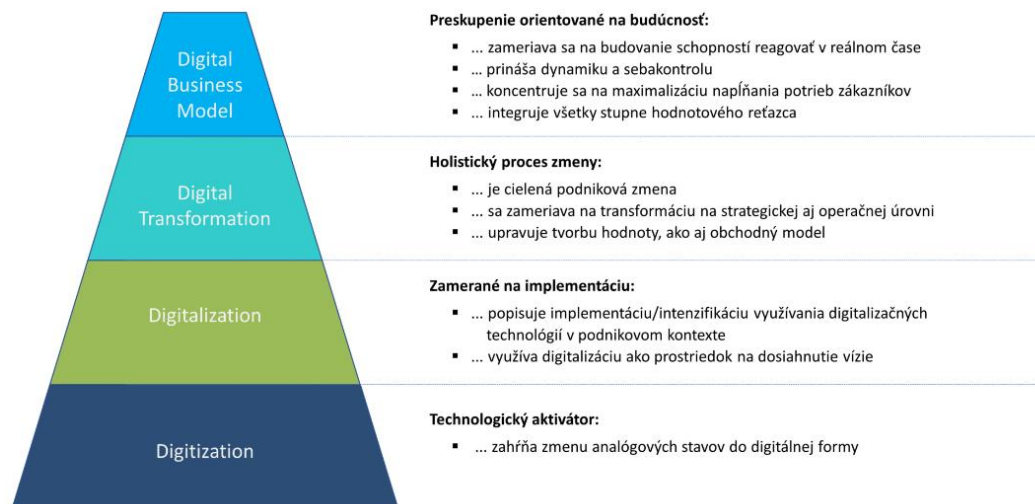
Digital Business Model

Preskupenie orientované na budúcnosť:
- ... zameriava sa na budovanie schopností reagovať v reálnom čase
- ... prináša dynamiku a sebakontrolu
- ... koncentruje sa na maximalizáciu napĺňania potrieb zákazníkov
- ... integruje všetky stupne hodnotového reťazca

Digital Transformation

Holistický proces zmeny:
- ... je cielená podniková zmena
- ... sa zameriava na transformáciu na strategickej aj operačnej úrovni
- ... upravuje tvorbu hodnoty, ako aj obchodný model

Digitalization

Zamerané na implementáciu:
- ... popisuje implementáciu/intenzifikáciu využívania digitalizačných technológií v podnikovom kontexte
- ... využíva digitalizáciu ako prostriedok na dosiahnutie vízie

Digitization

Technologický aktivátor:
- ... zahŕňa zmenu analógových stavov do digitálnej formy